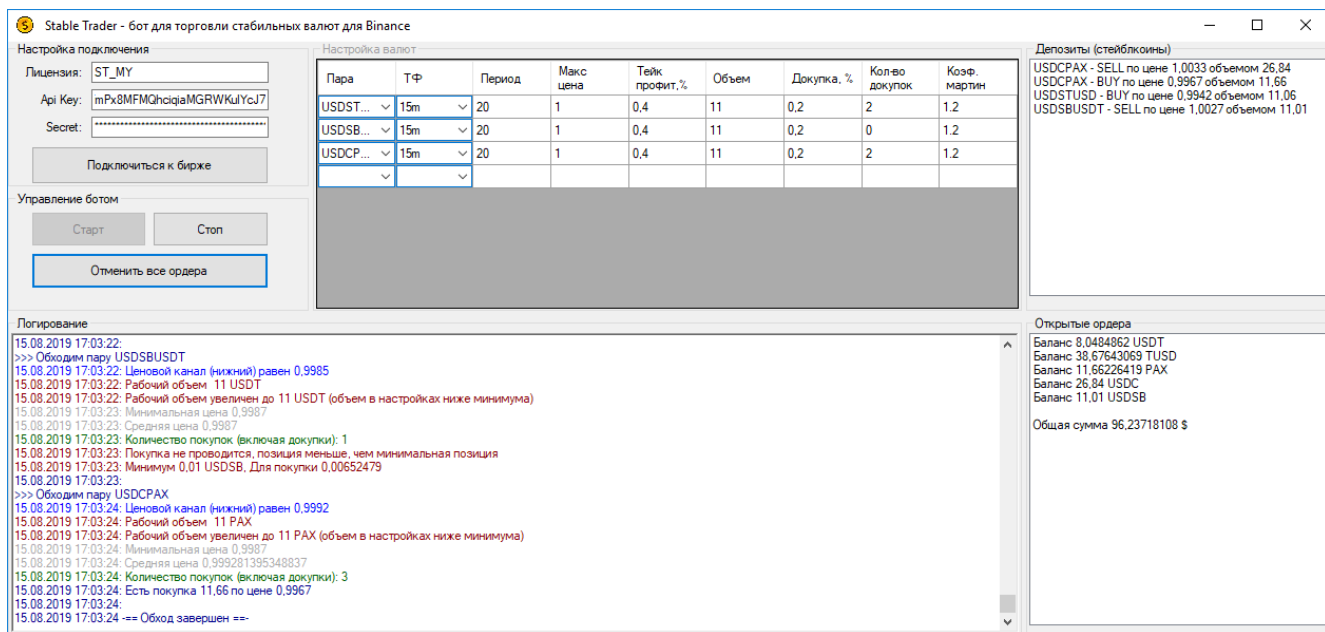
Stable Trader - бот для торговли стабильных валют для Binance

Настройка подключения
Лицензия: ST_MY
Api Key: mPx8MFMQhciqiaMGRWKulYcJ7
Secret: ****************************************
Подключиться к бирже

Управление ботом
Старт
Стоп
Отменить все ордера

Настройка валют

| Пара | ТФ | Период | Макс цена | Тейк профит,% | Объем | Докупка, % | Кол-во докупок | Коэф. мартин |
|---|---|---|---|---|---|---|---|---|
| USDST... | 15m | 20 | 1 | 0,4 | 11 | 0,2 | 2 | 1.2 |
| USDSB... | 15m | 20 | 1 | 0,4 | 11 | 0,2 | 0 | 1.2 |
| USDCP... | 15m | 20 | 1 | 0,4 | 11 | 0,2 | 2 | 1.2 |
| | | | | | | | | |

Депозиты (стейблкоины)
USDCPAX - SELL по цене 1,0033 объемом 26,84
USDCPAX - BUY по цене 0,9967 объемом 11,66
USDSTUSD - BUY по цене 0,9942 объемом 11,06
USDSBUSDT - SELL по цене 1,0027 объемом 11,01

Логирование
15.08.2019 17:03:22:
>>> Обходим пару USDSBUSDT
15.08.2019 17:03:22: Ценовой канал (нижний) равен 0,9985
15.08.2019 17:03:22: Рабочий объем 11 USDT
15.08.2019 17:03:22: Рабочий объем увеличен до 11 USDT (объем в настройках ниже минимума)
15.08.2019 17:03:23: Минимальная цена 0,9987
15.08.2019 17:03:23: Средняя цена 0,9987
15.08.2019 17:03:23: Количество покупок (включая докупки): 1
15.08.2019 17:03:23: Покупка не проводится, позиция меньше, чем минимальная позиция
15.08.2019 17:03:23: Минимум 0,01 USDSB, Для покупки 0,00652479
15.08.2019 17:03:23:
>>> Обходим пару USDCPAX
15.08.2019 17:03:24: Ценовой канал (нижний) равен 0,9992
15.08.2019 17:03:24: Рабочий объем 11 PAX
15.08.2019 17:03:24: Рабочий объем увеличен до 11 PAX (объем в настройках ниже минимума)
15.08.2019 17:03:24: Минимальная цена 0,9987
15.08.2019 17:03:24: Средняя цена 0,999281395348837
15.08.2019 17:03:24: Количество покупок (включая докупки): 3
15.08.2019 17:03:24: Есть покупка 11,66 по цене 0,9967
15.08.2019 17:03:24:
15.08.2019 17:03:24 -== Обход завершен ==-

Открытые ордера
Баланс 8,0484862 USDT
Баланс 38,67643069 TUSD
Баланс 11,66226419 PAX
Баланс 26,84 USDC
Баланс 11,01 USDSB

Общая сумма 96,23718108 $